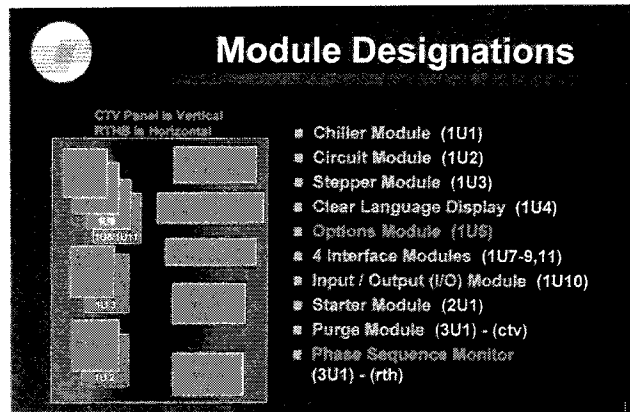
Module Designations

CTV Panel is Vertical
RTHB is Horizontal

1U8
1U10 1U11
1U3
1U2

- Chiller Module (1U1)
- Circuit Module (1U2)
- Stepper Module (1U3)
- Clear Language Display (1U4)
- Options Module (1U5)
- 4 Interface Modules (1U7-9,11)
- Input / Output (I/O) Module (1U10)
- Starter Module (2U1)
- Purge Module (3U1) - (ctv)
- Phase Sequence Monitor (3U1) - (rth)